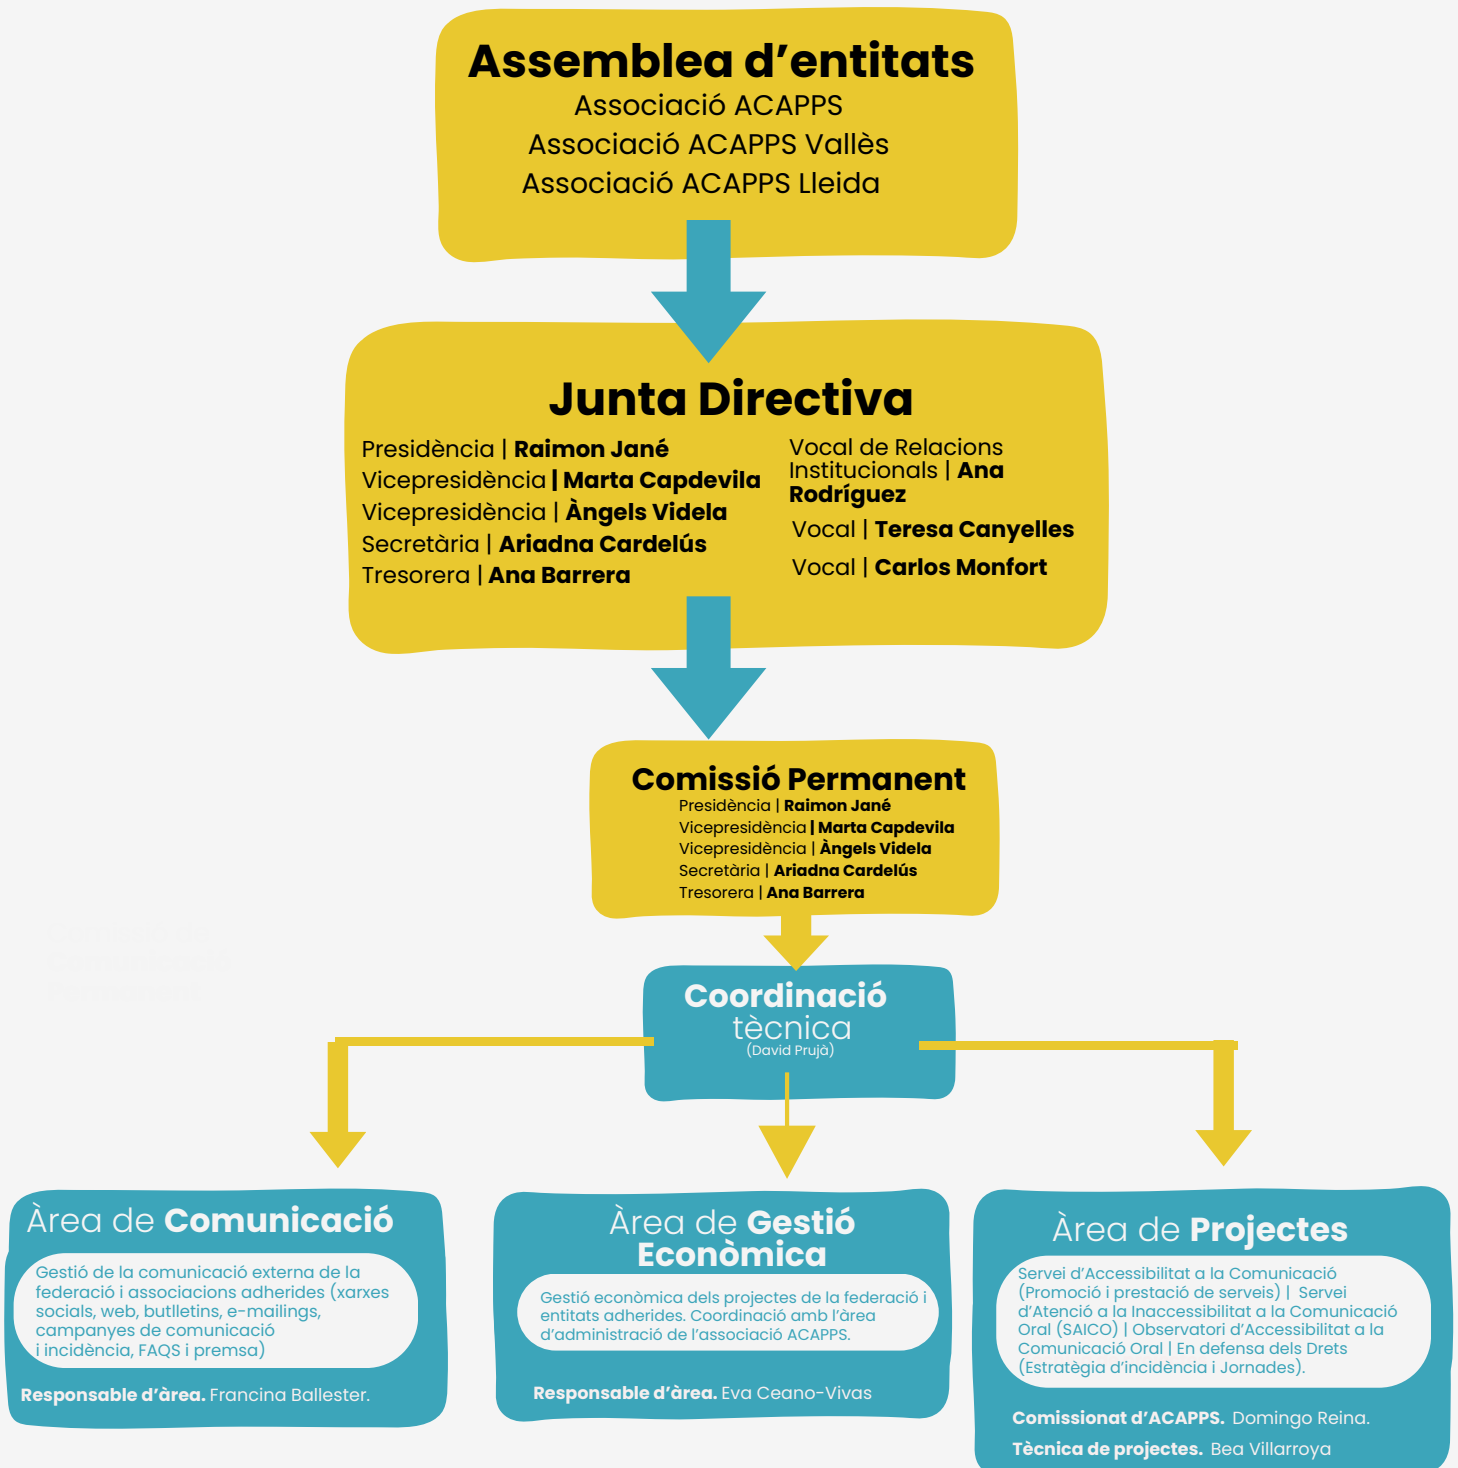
Assemblea d'entitats
Associació ACAPPS
Associació ACAPPS Vallès
Associació ACAPPS Lleida

Junta Directiva
Presidència | Raimon Jané
Vicepresidència | Marta Capdevila
Vicepresidència | Àngels Videla
Secretària | Ariadna Cardelús
Tresorera | Ana Barrera

Vocal de Relacions Institucionals | Ana Rodríguez
Vocal | Teresa Canyelles
Vocal | Carlos Monfort

Comissió Permanent
Presidència | Raimon Jané
Vicepresidència | Marta Capdevila
Vicepresidència | Àngels Videla
Secretària | Ariadna Cardelús
Tresorera | Ana Barrera

Coordinació tècnica
(David Prujà)

Àrea de Comunicació
Gestió de la comunicació externa de la federació i associacions adherides (xarxes socials, web, butlletins, e-mailings, campanyes de comunicació i incidència, FAQS i premsa)
Responsable d'àrea. Francina Ballester.

Àrea de Gestió Econòmica
Gestió econòmica dels projectes de la federació i entitats adherides. Coordinació amb l'àrea d'administració de l'associació ACAPPS.
Responsable d'àrea. Eva Ceano-Vivas

Àrea de Projectes
Servei d'Accessibilitat a la Comunicació (Promoció i prestació de serveis) | Servei d'Atenció a la Inaccessibilitat a la Comunicació Oral (SAICO) | Observatori d'Accessibilitat a la Comunicació Oral | En defensa dels Drets (Estratègia d'incidència i Jornades).
Comissionat d'ACAPPS. Domingo Reina.
Tècnica de projectes. Bea Villarroya